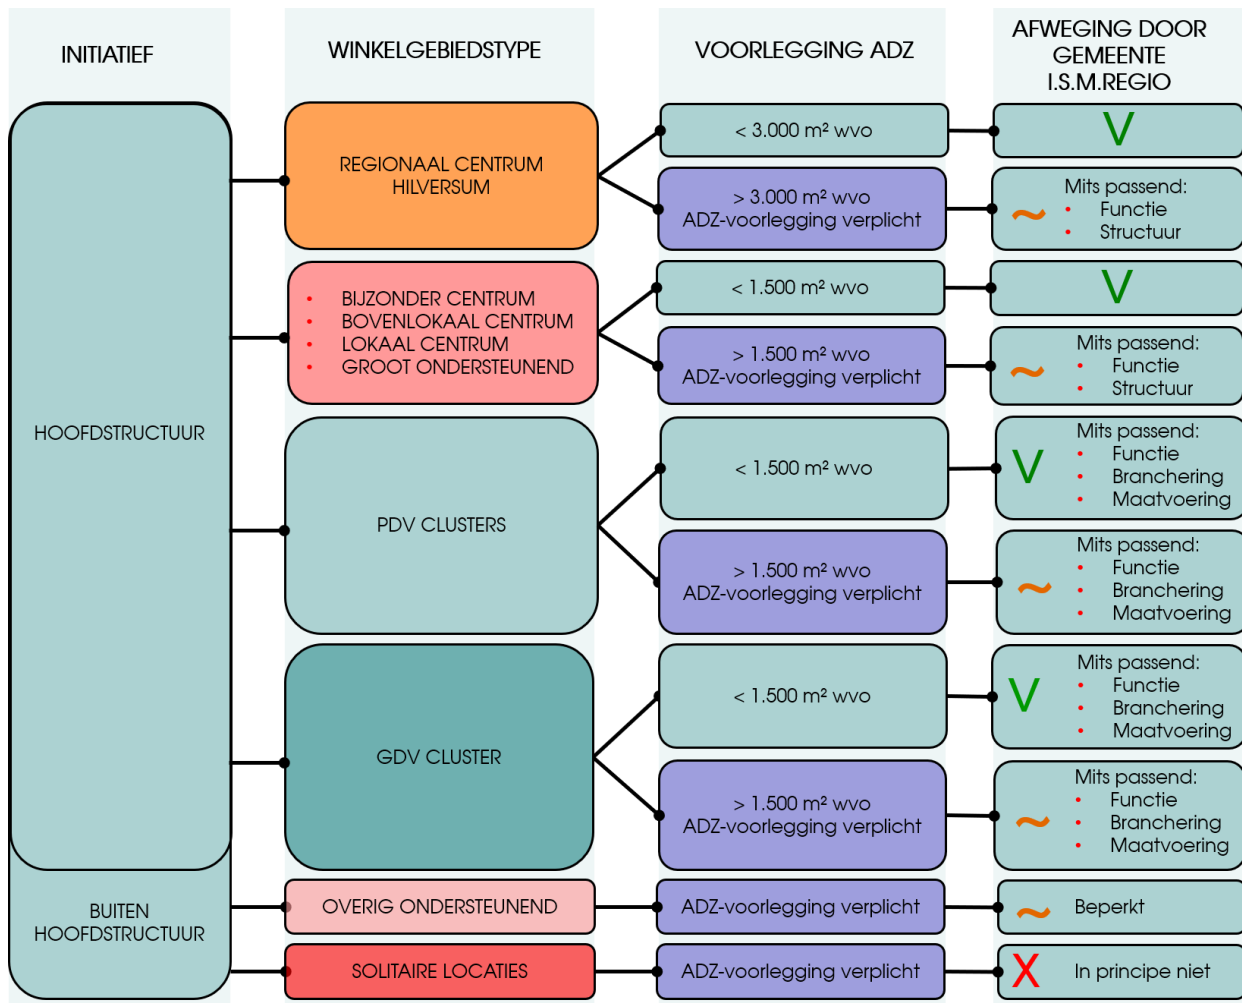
INITIATIEF

WINKELGEBIEDSTYPE

VOORLEGGING ADZ

AFWEGING DOOR GEMEENTE I.S.M.REGIO

HOOFDSTRUCTUUR

REGIONAAL CENTRUM HILVERSUM

< 3.000 m² wvo

V

> 3.000 m² wvo
ADZ-voorlegging verplicht

~ Mits passend:
• Functie
• Structuur

• BIJZONDER CENTRUM
• BOVENLOKAAL CENTRUM
• LOKAAL CENTRUM
• GROOT ONDERSTEUNEND

< 1.500 m² wvo

V

> 1.500 m² wvo
ADZ-voorlegging verplicht

~ Mits passend:
• Functie
• Structuur

PDV CLUSTERS

< 1.500 m² wvo

V Mits passend:
• Functie
• Branchering
• Maatvoering

> 1.500 m² wvo
ADZ-voorlegging verplicht

~ Mits passend:
• Functie
• Branchering
• Maatvoering

GDV CLUSTER

< 1.500 m² wvo

V Mits passend:
• Functie
• Branchering
• Maatvoering

> 1.500 m² wvo
ADZ-voorlegging verplicht

~ Mits passend:
• Functie
• Branchering
• Maatvoering

BUITEN HOOFDSTRUCTUUR

OVERIG ONDERSTEUNEND

ADZ-voorlegging verplicht

~ Beperkt

SOLITAIRE LOCATIES

ADZ-voorlegging verplicht

X In principe niet